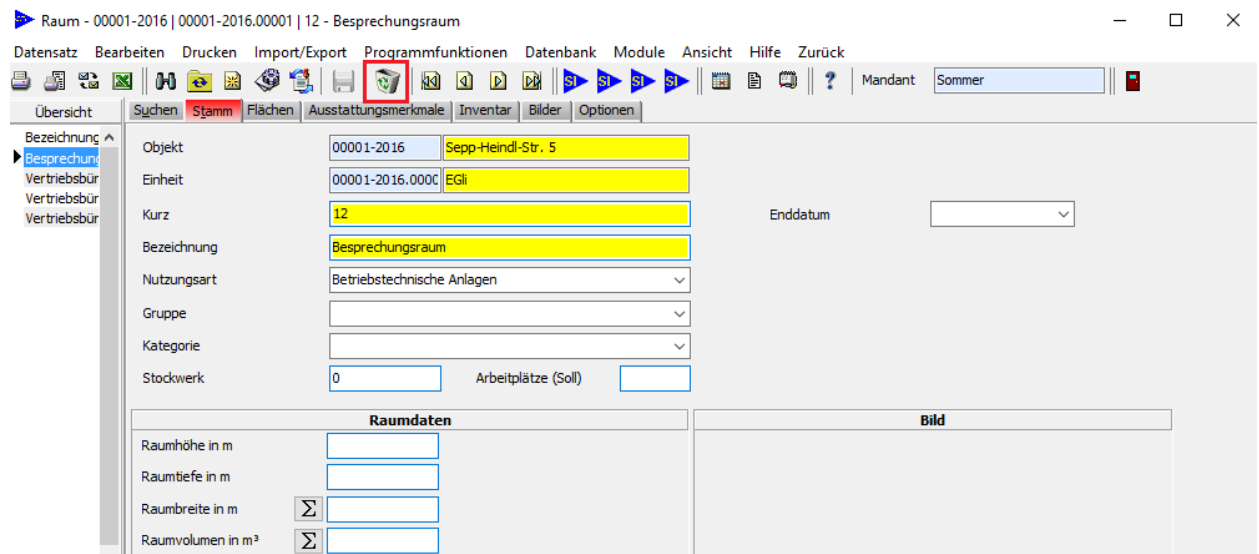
Raum - 00001-2016 | 00001-2016.00001 | 12 - Besprechungsraum

Datensatz Bearbeiten Drucken Import/Export Programmfunktionen Datenbank Module Ansicht Hilfe Zurück

SI SI SI SI ? Mandant Sommer

Übersicht

Bezeichnung
Besprechung
Vertriebsbür
Vertriebsbür
Vertriebsbür

Suchen Stamm Flächen Ausstattungsmerkmale Inventar Bilder Optionen

Objekt 00001-2016 Sepp-Heindl-Str. 5

Einheit 00001-2016.0000 EGli

Kurz 12

Enddatum

Bezeichnung Besprechungsraum

Nutzungsart Betriebstechnische Anlagen

Gruppe

Kategorie

Stockwerk 0

Arbeitplätze (Soll)

Raumdaten

Raumhöhe in m

Raumtiefe in m

Raumbreite in m $\Sigma$

Raumvolumen in m³ $\Sigma$

Bild